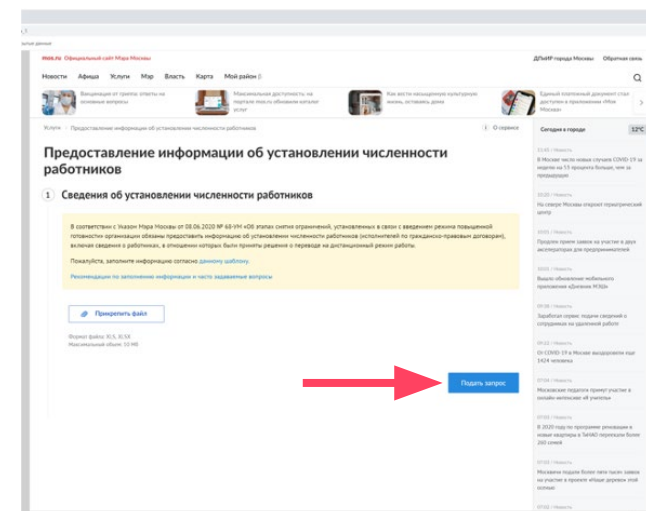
mos.ru Официальный сайт Мэра Москвы

ДПиИР города Москвы Обратная связь

Новости Афиша Услуги Мэр Власть Карта Мой район

Вакцинация от гриппа: ответы на основные вопросы

Максимальная доступность: на портале mos.ru обновили каталог услуг

Как вести насыщенную культурную жизнь, оставаясь дома

Единый платежный документ стал доступен в приложении «Моя Москва»

Услуги › Предоставление информации об установлении численности работников

О сервисе

Предоставление информации об установлении численности работников

1 Сведения об установлении численности работников

В соответствии с Указом Мэра Москвы от 08.06.2020 № 68-УМ «Об этапах снятия ограничений, установленных в связи с введением режима повышенной готовности» организации обязаны предоставить информацию об установлении численности работников (исполнителей по гражданско-правовым договорам), включая сведения о работниках, в отношении которых были приняты решения о переводе на дистанционный режим работы.

Пожалуйста, заполните информацию согласно данному шаблону.

Рекомендации по заполнению информации и часто задаваемые вопросы

Прикрепить файл

Формат файла: XLS, XLSX
Максимальный объем: 10 МБ

Подать запрос

Сегодня в городе 12°C

В Москве число новых случаев COVID-19 за неделю на 13 процента больше, чем за предыдущую

На севере Москвы откроют гериатрический центр

Продлен прием заявок на участие в двух акселераторах для предпринимателей

Вышло обновление мобильного приложения «Дневник МЭШ»

Заработал сервис подачи сведений о сотрудниках на удаленной работе

От COVID-19 в Москве выздоровели еще 1424 человека

Московские педагоги примут участие в онлайн-интенсиве «Я учитель»

В 2020 году по программе реновации в новые квартиры в ТиНАО переехали более 260 семей

Москвичи подали более пяти тысяч заявок на участие в проекте «Наше дерево» этой осенью